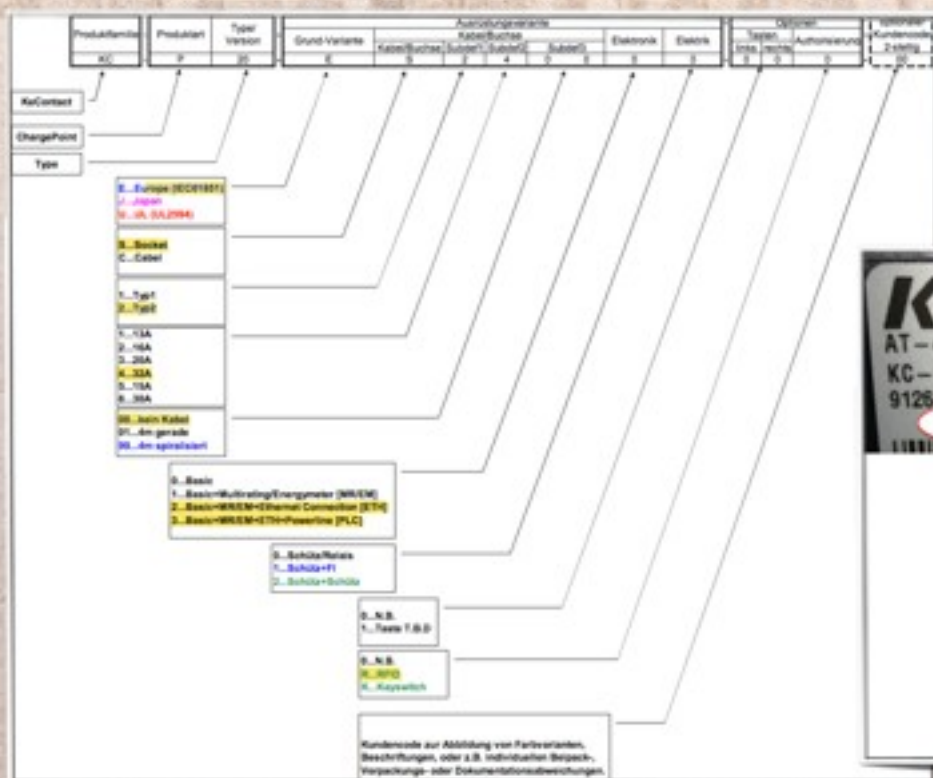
| Produktfamilie | Produktart | Typ/ Version | Grund-Variante | Kabel/Buchse | Subdef1 | Subdef2 | Subdef3 | | Elektronik | Elektrik | Tasten links | Tasten rechts | Authorisierung | Optionaler Kundencode 2-stellig |
|---|---|---|---|---|---|---|---|---|---|---|---|---|---|---|
| KC | P | 20 | E | S | 2 | 4 | 0 | 0 | 2 | 0 | 0 | 0 | 0 | 00 |

Ausstattungsvariante

Kabel/Buchse

Optionen

KeContact

ChangePoint

Type

E...Europe (IEC61851)
J...Japan
U...UL (UL2594)

S...Socket
C...Cabel

1...Typ1
2...Typ2

1...13A
2...16A
3...20A
4...32A
5...15A
6...30A

00...kein Kabel
01...4m gerade
90...4m spiralisiert

0...Basic
1...Basic+Multirating/Energymeter [MR/EM]
2...Basic+MR/EM+Ethernet Connection [ETH]
3...Basic+MR/EM+ETH+Powerline [PLC]

0...Schütz/Relais
1...Schütz+FI
2...Schütz+Schütz

0...N.B.
1...Taste T.B.D

0...N.B.
R...RFID
K...Keyswitch

Kundencode zur Abbildung von Farbvarianten, Beschriftungen, oder z.B. individuellen Beipack-, Verpackungs- oder Dokumentationsabweichungen.

K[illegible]
AT-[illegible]
KC-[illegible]
9126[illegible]